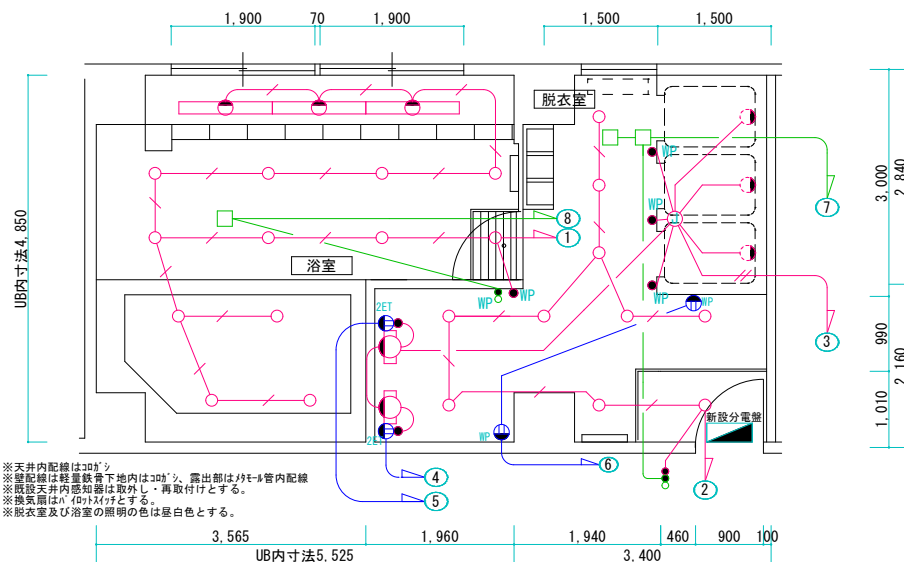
1,900 70 1,900 1,500 1,500

脱衣室

浴室

UB内寸法4,850

3,000
2,840
990
2,160
1,010

WP WP WP WP WP WP WP WP

2ET
2ET

8
1
7
3
6
4
5
2

新設分電盤

※天井内配線はｺﾛｶﾞｼ
※壁配線は軽量鉄骨下地内はｺﾛｶﾞｼ、露出部はﾒﾀﾓｰﾙ管内配線
※既設天井内感知器は取外し・再取付けとする。
※換気扇はﾊﾟｲﾛｯﾄｽｲｯﾁとする。
※脱衣室及び浴室の照明の色は昼白色とする。

3,565 1,960 1,940 460 900 100
UB内寸法5,525 3,400